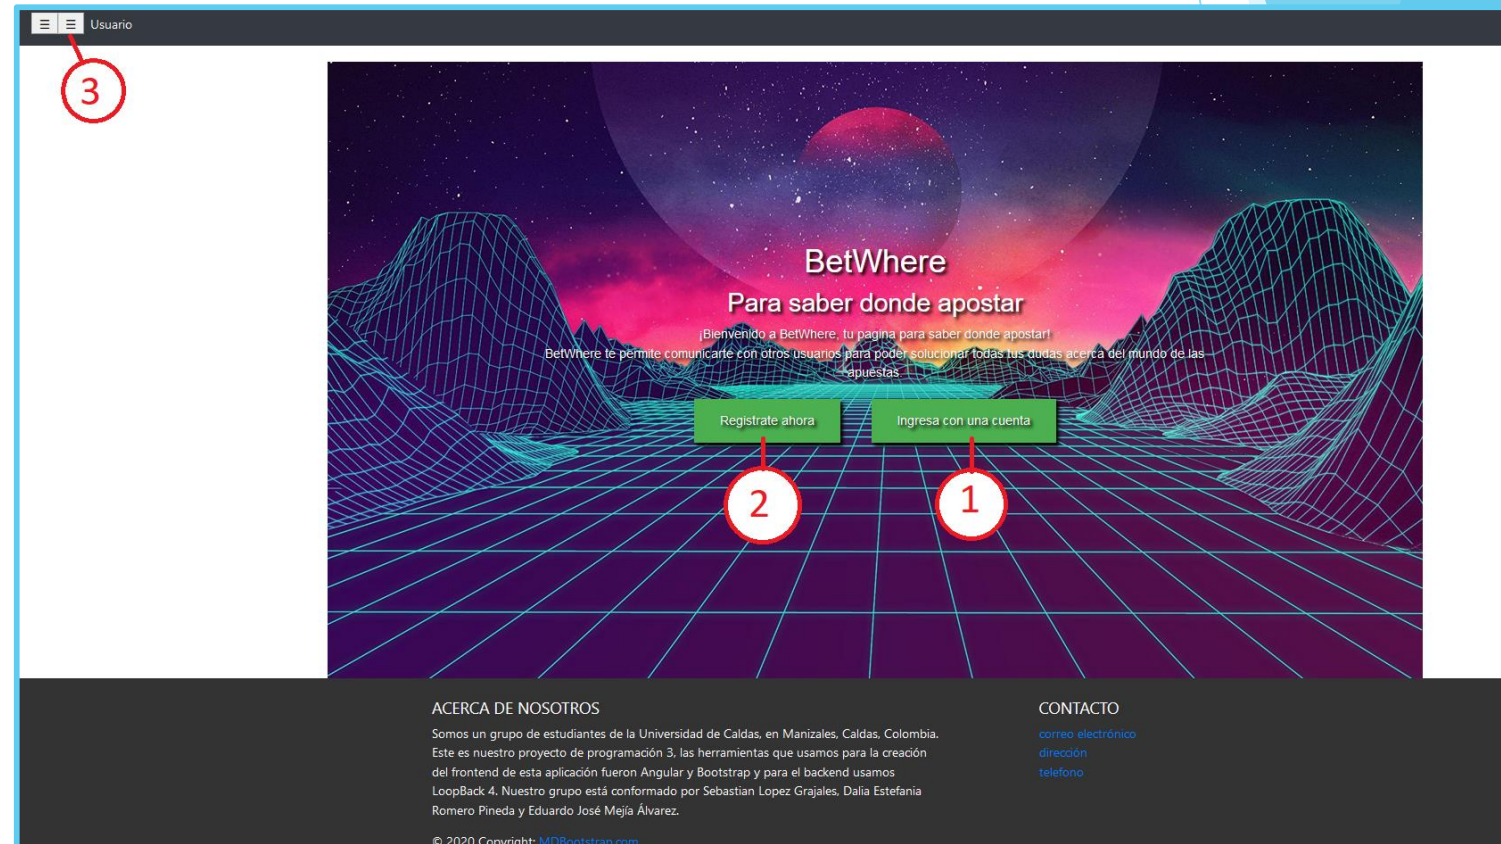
☰ ☰ Usuario

3

BetWhere

Para saber donde apostar

¡Bienvenido a BetWhere, tu pagina para saber donde apostar!

BetWhere te permite comunicarte con otros usuarios para poder solucionar todas tus dudas acerca del mundo de las apuestas

Registrate ahora

Ingresa con una cuenta

2

1

ACERCA DE NOSOTROS

Somos un grupo de estudiantes de la Universidad de Caldas, en Manizales, Caldas, Colombia. Este es nuestro proyecto de programación 3, las herramientas que usamos para la creación del frontend de esta aplicación fueron Angular y Bootstrap y para el backend usamos LoopBack 4. Nuestro grupo está conformado por Sebastian Lopez Grajales, Dalia Estefania Romero Pineda y Eduardo José Mejía Álvarez.

CONTACTO

correo electrónico

dirección

telefono

© 2020 Copyright: MDBootstrap.com